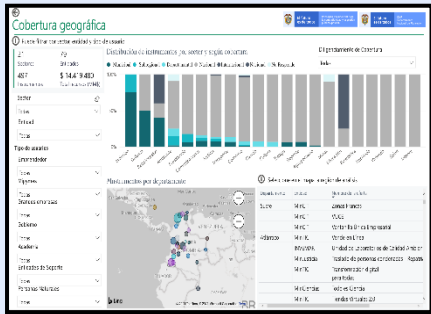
Cobertura geográfica

① Puede filtrar por sector, entidad o tipo de usuario

Sectores
487
$ 14.679.480

Sector
Todos
Entidad
Todas
Tipo de usuarios
Universidades
Todos
Mipymes
Todos
Grandes empresas
Todos
Gobierno
Todos
Academia
Todos
Entidades de Soporte
Todos
Personas Naturales

Distribución de instrumentos por sector y según cobertura

Nacional  Subregión  Departamental  Municipal  Local  N/A  Regional

Departamento de Cobertura
Todos

Instrumentos por departamento

② Seleccione un departamento para ver la información

| Departamento | Sigla | Nombre del instrumento |
|---|---|---|
| Bogotá | MinCIT | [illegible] |
| | MinCIT | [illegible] |
| | MinCIT | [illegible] |
| Antioquia | MinCIT | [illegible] |
| | MinCIT | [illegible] |
| | MinCIT | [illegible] |
| | MinCIT | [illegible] |
| | MinCIT | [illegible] |
| | MinCIT | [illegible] |